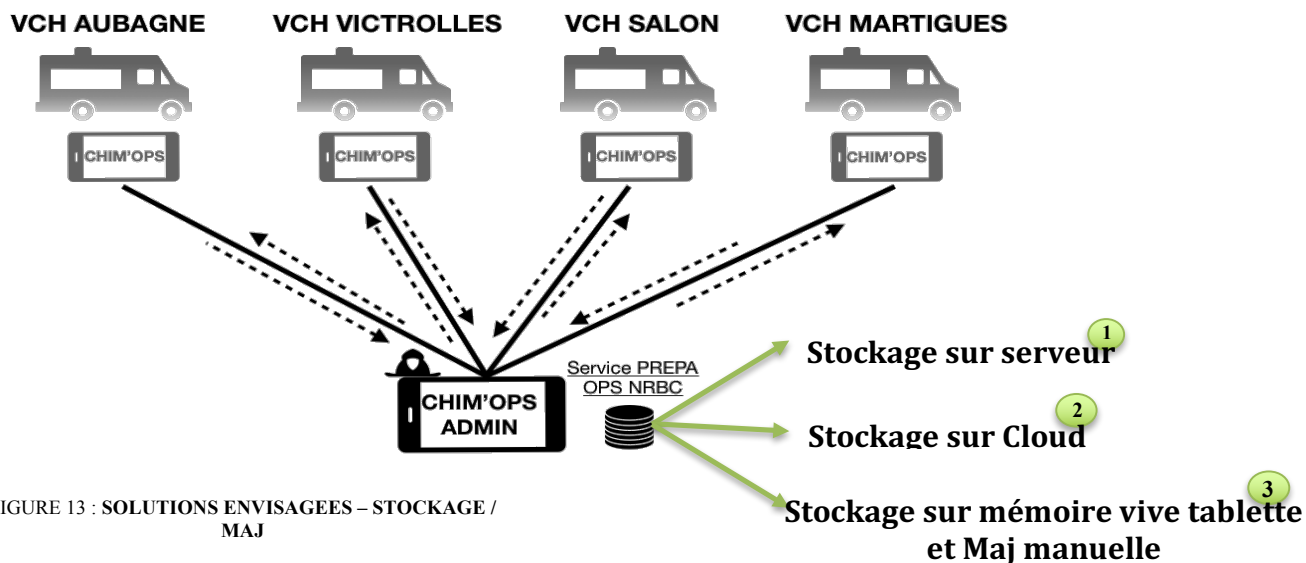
VCH AUBAGNE

VCH VICTROLLES

VCH SALON

VCH MARTIGUES

CHIM'OPS

CHIM'OPS

CHIM'OPS

CHIM'OPS

CHIM'OPS ADMIN

Service PREPA OPS NRBC

1 Stockage sur serveur

2 Stockage sur Cloud

3 Stockage sur mémoire vive tablette et Maj manuelle

IGURE 13 : SOLUTIONS ENVISAGEES – STOCKAGE / MAJ